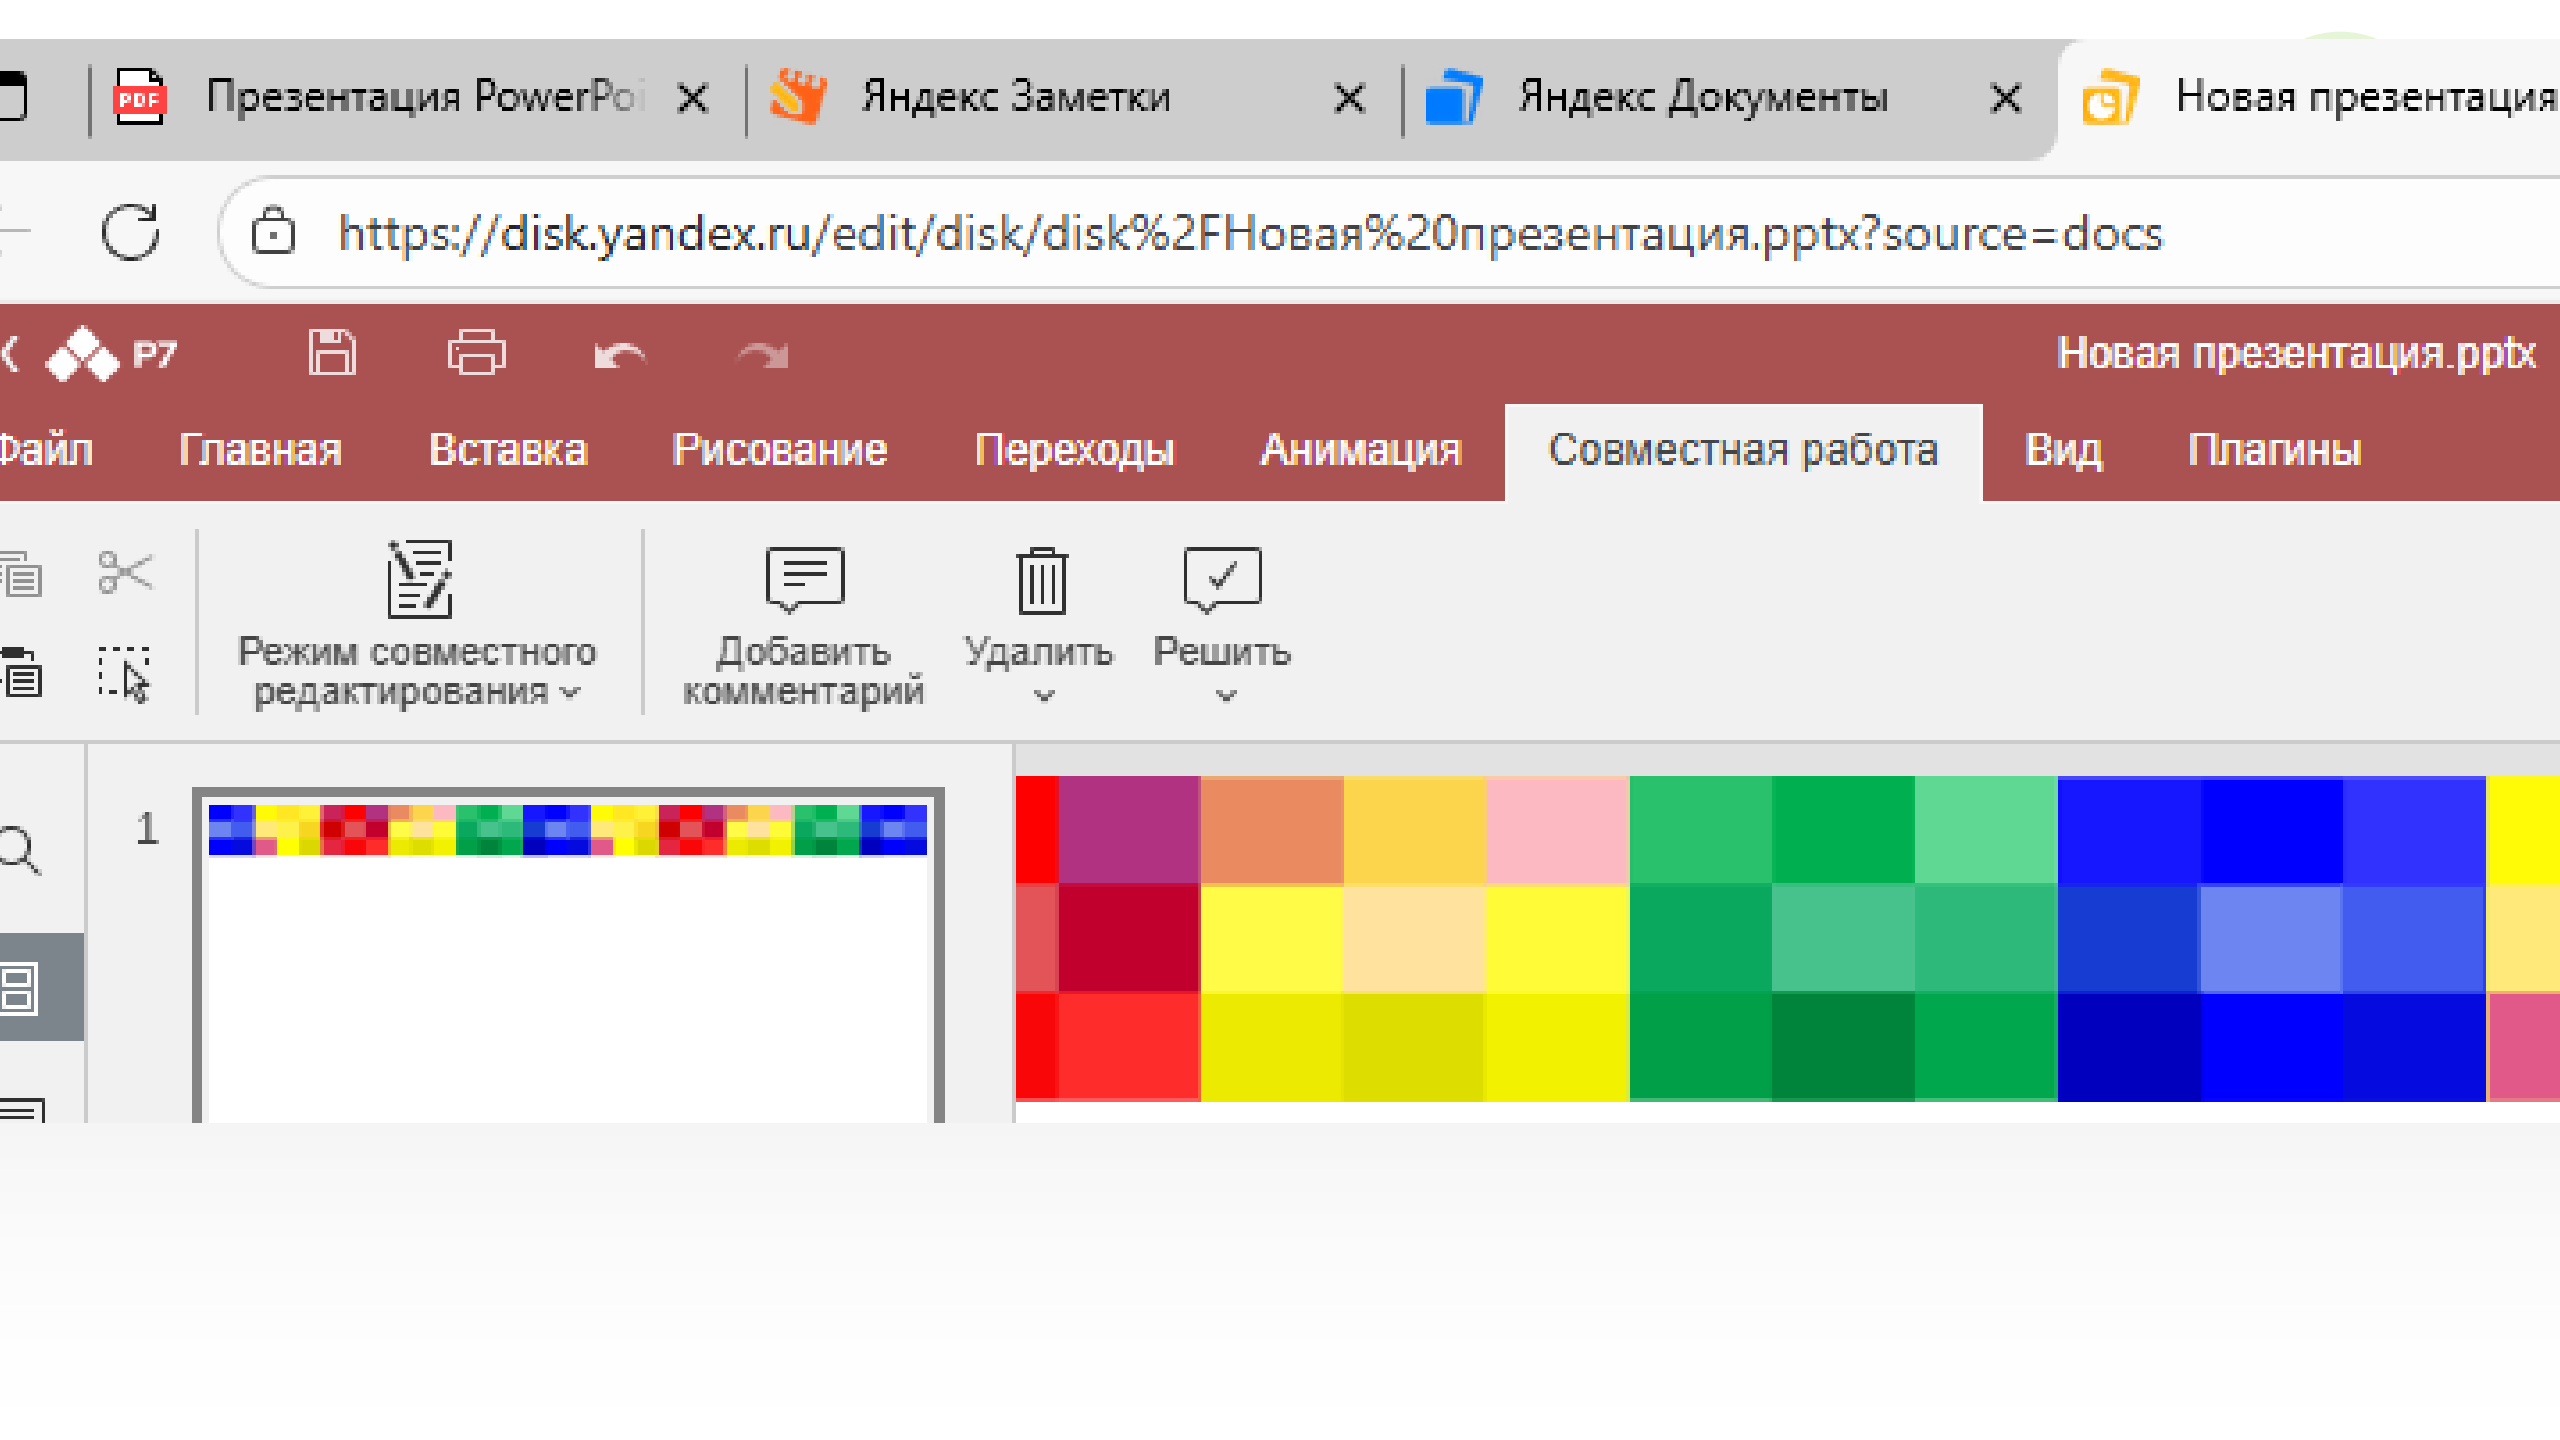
PDF Презентация PowerPo ×
Яндекс Заметки ×
Яндекс Документы ×
Новая презентация

https://disk.yandex.ru/edit/disk/disk%2FНовая%20презентация.pptx?source=docs

Р7
Новая презентация.pptx

Файл Главная Вставка Рисование Переходы Анимация Совместная работа Вид Плагины

Режим совместного редактирования
Добавить комментарий
Удалить
Решить

1